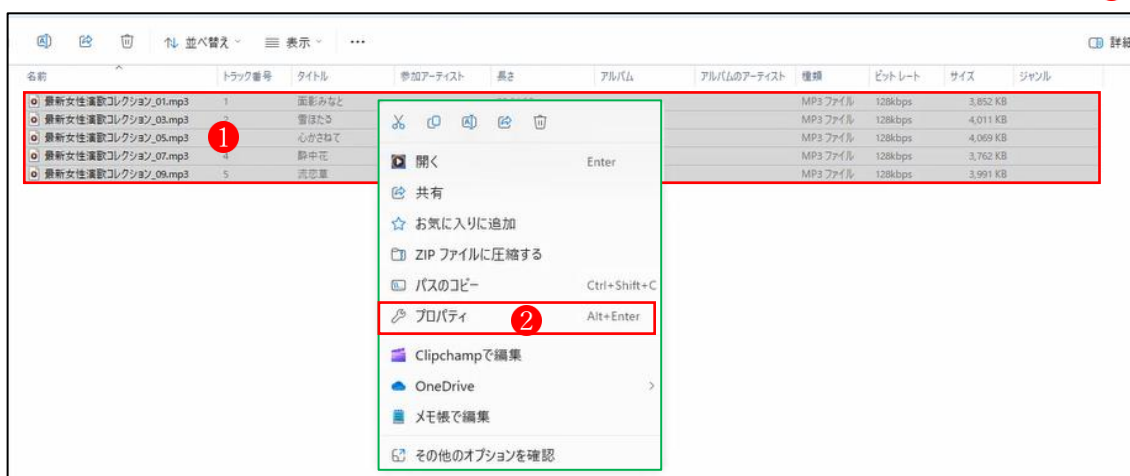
並べ替え 表示 ⋯ 詳細

| 名前 | トラック番号 | タイトル | 参加アーティスト | 長さ | アルバム | アルバムのアーティスト | 種類 | ビットレート | サイズ | ジャンル |
|---|---|---|---|---|---|---|---|---|---|---|
| 最新女性演歌コレクション_01.mp3 | 1 | 面影みなと | | | | | MP3 ファイル | 128kbps | 3,852 KB | |
| 最新女性演歌コレクション_03.mp3 | 2 | 雪ほたる | | | | | MP3 ファイル | 128kbps | 4,011 KB | |
| 最新女性演歌コレクション_05.mp3 | 3 | 心かさねて | | | | | MP3 ファイル | 128kbps | 4,069 KB | |
| 最新女性演歌コレクション_07.mp3 | 4 | 群中花 | | | | | MP3 ファイル | 128kbps | 3,762 KB | |
| 最新女性演歌コレクション_09.mp3 | 5 | 流恋草 | | | | | MP3 ファイル | 128kbps | 3,991 KB | |

1

開く Enter
共有
お気に入りに追加
ZIP ファイルに圧縮する
パスのコピー Ctrl+Shift+C
プロパティ Alt+Enter
2
Clipchampで編集
OneDrive
メモ帳で編集
その他のオプションを確認